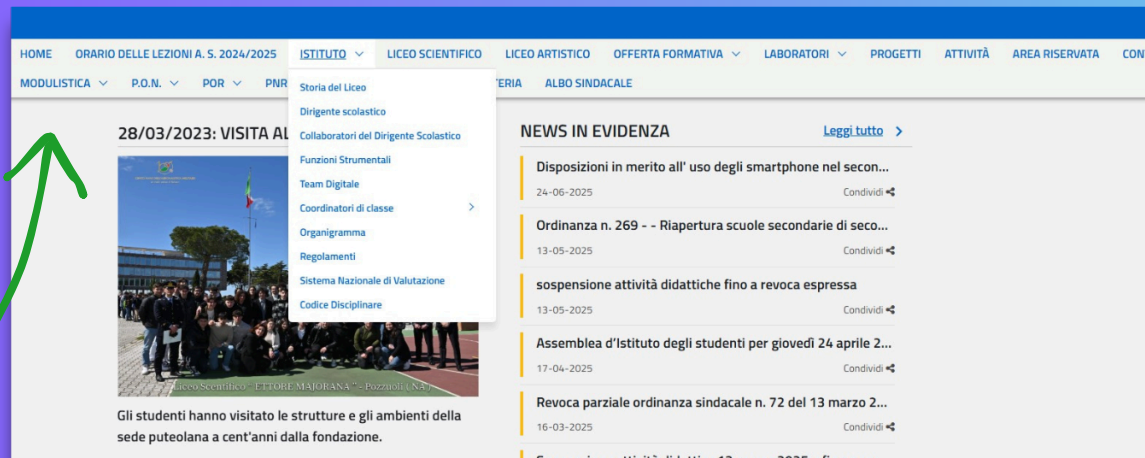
HOME ORARIO DELLE LEZIONI A. S. 2024/2025 ISTITUTO LICEO SCIENTIFICO LICEO ARTISTICO OFFERTA FORMATIVA LABORATORI PROGETTI ATTIVITÀ AREA RISERVATA CON

MODULISTICA P.O.N. POR PNR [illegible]TERIA ALBO SINDACALE

Storia del Liceo
Dirigente scolastico
Collaboratori del Dirigente Scolastico
Funzioni Strumentali
Team Digitale
Coordinatori di classe
Organigramma
Regolamenti
Sistema Nazionale di Valutazione
Codice Disciplinare

28/03/2023: VISITA AL

Liceo Scientifico " ETTORE MAJORANA " - Pozzuoli ( NA )

Gli studenti hanno visitato le strutture e gli ambienti della sede puteolana a cent'anni dalla fondazione.

NEWS IN EVIDENZA

Leggi tutto

Disposizioni in merito all' uso degli smartphone nel secon...
24-06-2025 Condividi

Ordinanza n. 269 - - Riapertura scuole secondarie di seco...
13-05-2025 Condividi

sospensione attività didattiche fino a revoca espressa
13-05-2025 Condividi

Assemblea d'Istituto degli studenti per giovedì 24 aprile 2...
17-04-2025 Condividi

Revoca parziale ordinanza sindacale n. 72 del 13 marzo 2...
16-03-2025 Condividi

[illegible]